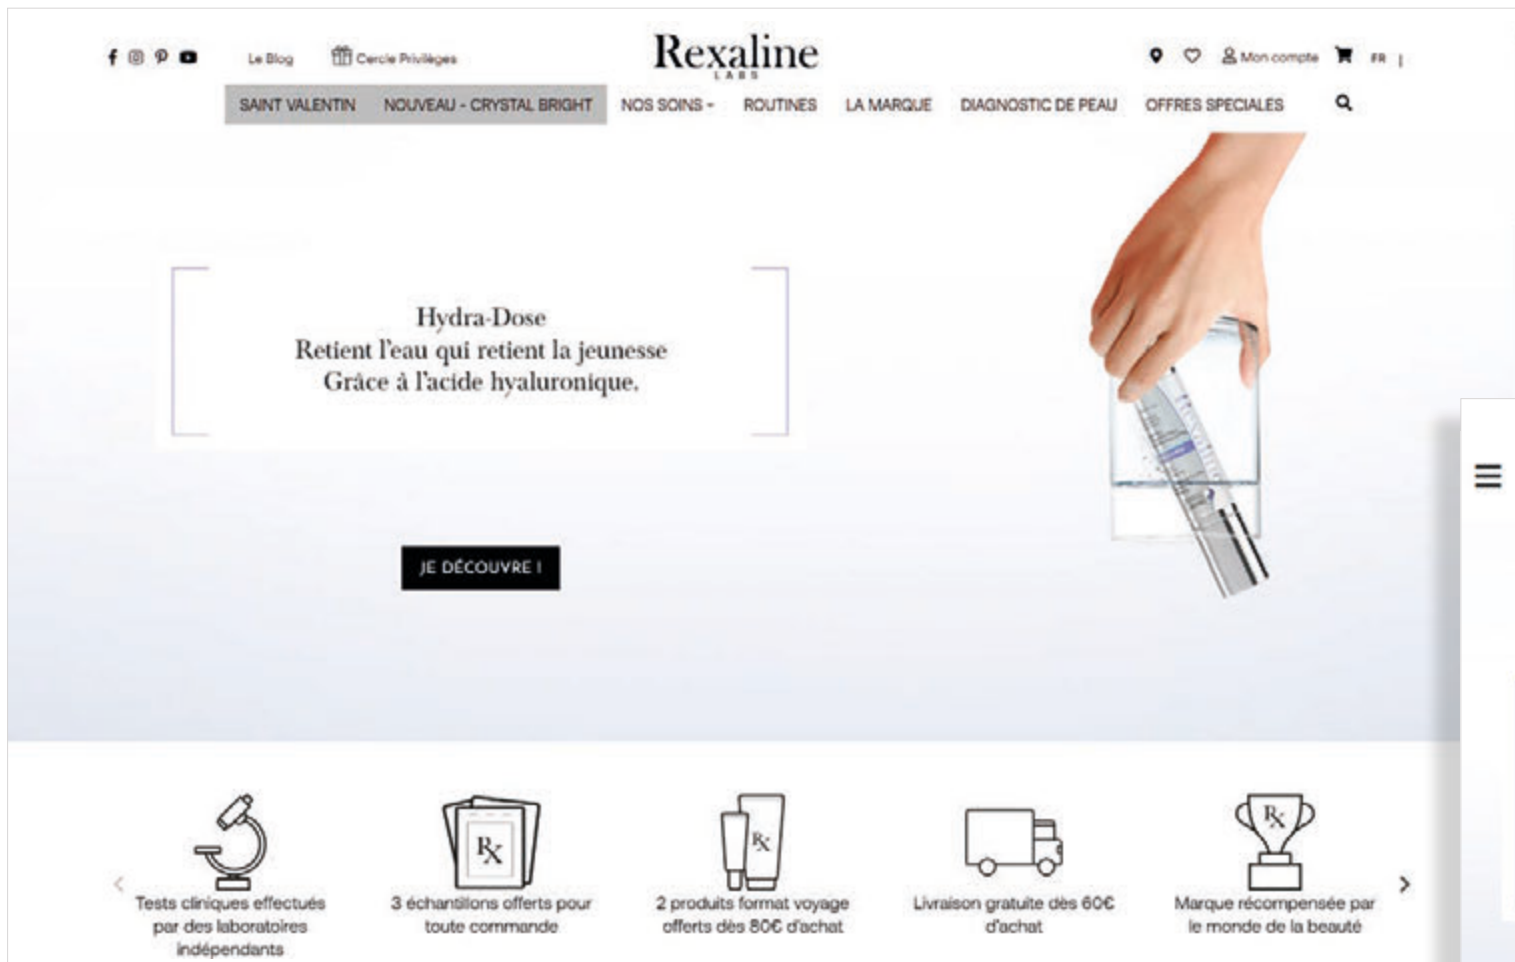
Le Blog Cercle Privilèges

Rexaline
LABS

Mon compte FR

SAINT VALENTIN NOUVEAU - CRYSTAL BRIGHT NOS SOINS ROUTINES LA MARQUE DIAGNOSTIC DE PEAU OFFRES SPECIALES

Hydra-Dose
Retient l'eau qui retient la jeunesse
Grâce à l'acide hyaluronique.

JE DÉCOUVRE !

Tests cliniques effectués par des laboratoires indépendants

3 échantillons offerts pour toute commande

2 produits format voyage offerts dès 80€ d'achat

Livraison gratuite dès 60€ d'achat

Marque récompensée par le monde de la beauté